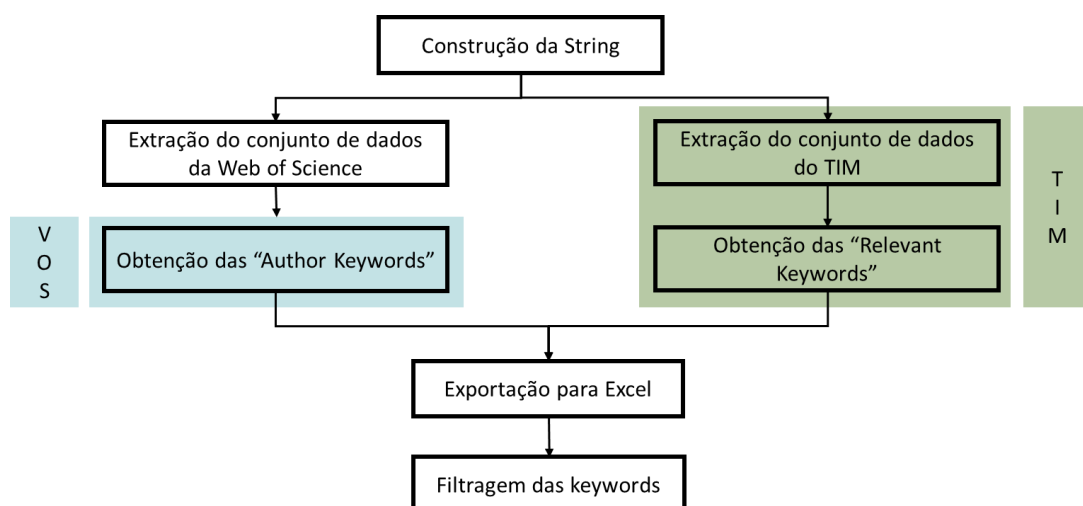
Construção da String

Extração do conjunto de dados da Web of Science

VOS

Obtenção das "Author Keywords"

Extração do conjunto de dados do TIM

Obtenção das "Relevant Keywords"

TIM

Exportação para Excel

Filtragem das keywords